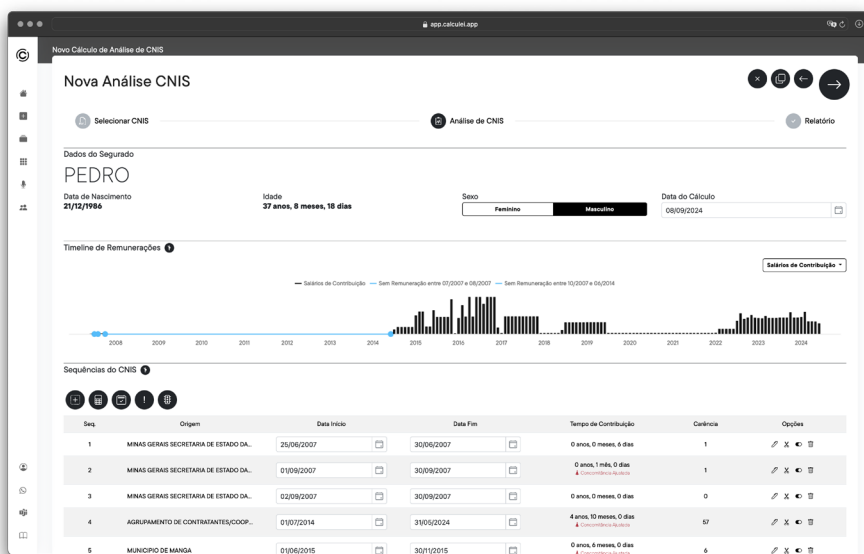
app.calculei.app

Novo Cálculo de Análise de CNIS

Nova Análise CNIS

Selecionar CNIS

Análise de CNIS

Relatório

Dados do Segurado

PEDRO

Data de Nascimento
21/12/1986

Idade
37 anos, 8 meses, 18 dias

Sexo
Feminino
Masculino

Data do Cálculo
08/09/2024

Timeline de Remunerações

Salários de Contribuição

— Salários de Contribuição — Sem Remuneração entre 07/2007 e 08/2007 — Sem Remuneração entre 10/2007 e 06/2014

2008 2009 2010 2011 2012 2013 2014 2015 2016 2017 2018 2019 2020 2021 2022 2023 2024

Sequências do CNIS

| Seq. | Origem | Data Início | Data Fim | Tempo de Contribuição | Carência | Opções |
|---|---|---|---|---|---|---|
| 1 | MINAS GERAIS SECRETARIA DE ESTADO DA... | 25/06/2007 | 30/06/2007 | 0 anos, 0 meses, 6 dias | 1 | |
| 2 | MINAS GERAIS SECRETARIA DE ESTADO DA... | 01/09/2007 | 30/09/2007 | 0 anos, 1 mês, 0 dias Concomitância |  1 | |
| 3 | MINAS GERAIS SECRETARIA DE ESTADO DA... | 02/09/2007 | 30/09/2007 | 0 anos, 0 meses, 0 dias | 0 | |
| 4 | AGRUPAMENTO DE CONTRATANTES/COOP... | 01/07/2014 | 31/05/2024 | 4 anos, 10 meses, 0 dias Concomitância | 57 | |
| 5 | MUNICIPIO DE MANGA | 01/06/2015 | 30/11/2015 | 0 anos, 6 meses, 0 dias Concomitância | 6 | |